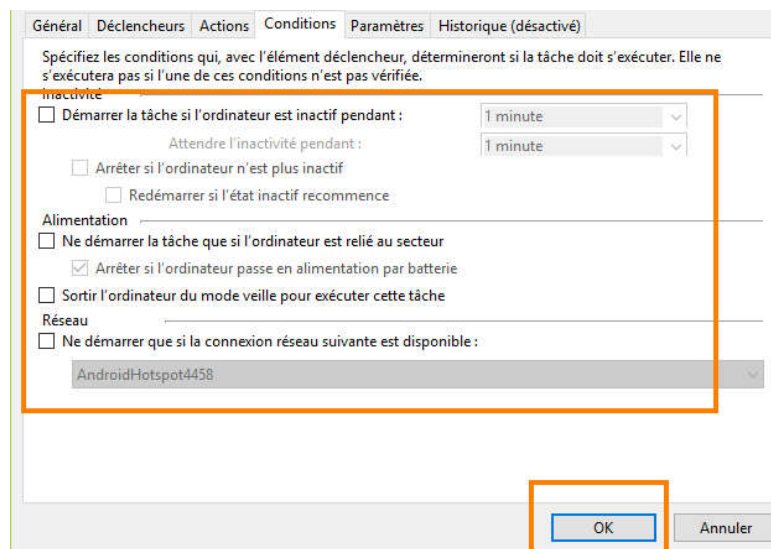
Général | Déclencheurs | Actions | Conditions | Paramètres | Historique (désactivé)

Spécifiez les conditions qui, avec l'élément déclencheur, détermineront si la tâche doit s'exécuter. Elle ne s'exécutera pas si l'une de ces conditions n'est pas vérifiée.

Inactivité

Démarrer la tâche si l'ordinateur est inactif pendant : 1 minute

Attendre l'inactivité pendant : 1 minute

Arrêter si l'ordinateur n'est plus inactif

Redémarrer si l'état inactif recommence

Alimentation

Ne démarrer la tâche que si l'ordinateur est relié au secteur

Arrêter si l'ordinateur passe en alimentation par batterie

Sortir l'ordinateur du mode veille pour exécuter cette tâche

Réseau

Ne démarrer que si la connexion réseau suivante est disponible :

AndroidHotspot4458

OK | Annuler